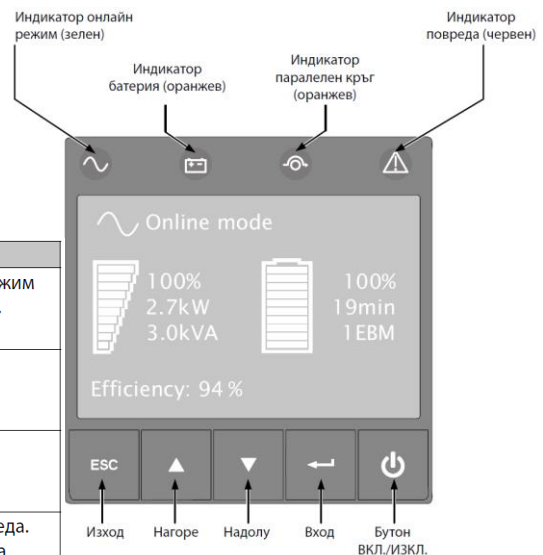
Индикатор онлайн режим (зелен)

Индикатор батерия (оранжев)

Индикатор паралелен кръг (оранжев)

Индикатор повреда (червен)

Online mode

100%
2.7kW
3.0kVA

100%
19min
1EBM

Efficiency: 94 %

ESC

Изход

Нагоре

Надолу

Вход

Бутон ВКЛ./ИЗКЛ.

жим

еда.
а